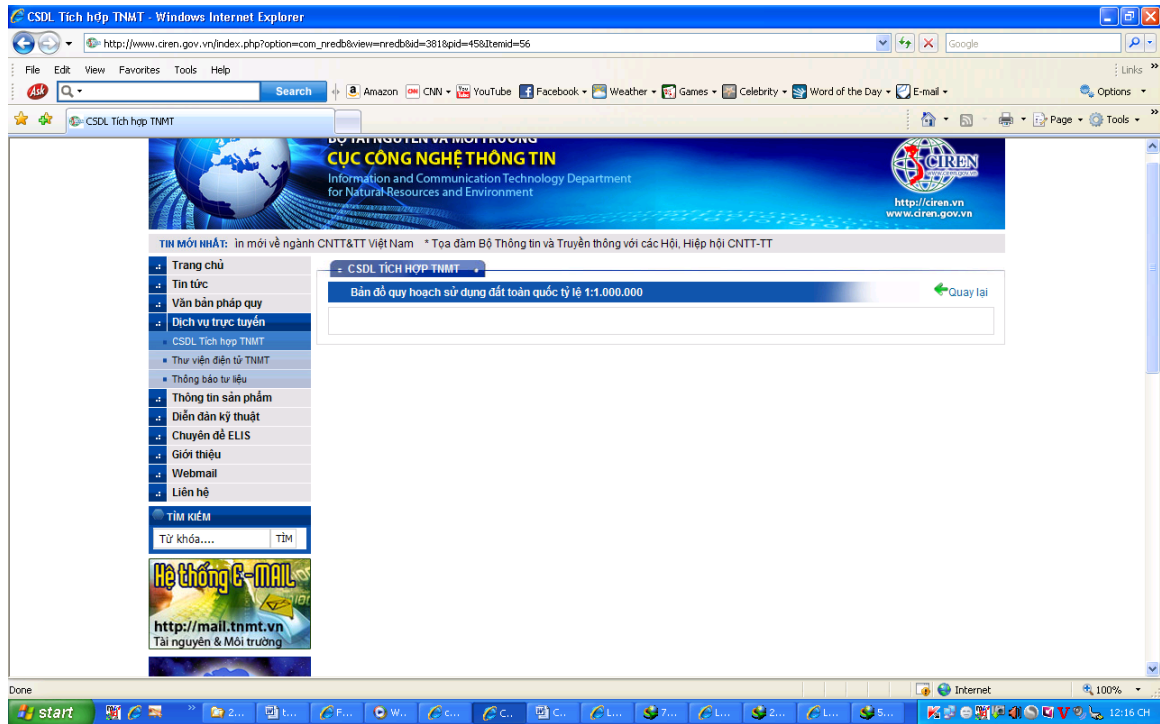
CSDL Tích hợp TNMT - Windows Internet Explorer

http://www.ciren.gov.vn/index.php?option=com_nredb&view=nredb&id=381&pid=45&Itemid=56

Google

File Edit View Favorites Tools Help

Links

Search

Amazon CNN YouTube Facebook Weather Games Celebrity Word of the Day E-mail

Options

CSDL Tích hợp TNMT

Page Tools

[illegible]

CỤC CÔNG NGHỆ THÔNG TIN

Information and Communication Technology Department for Natural Resources and Environment

CIREN

http://ciren.vn
www.ciren.gov.vn

TIN MỚI NHẤT: ìn mới về ngành CNTT&TT Việt Nam * Tọa đàm Bộ Thông tin và Truyền thông với các Hội, Hiệp hội CNTT-TT

Trang chủ
Tin tức
Văn bản pháp quy
Dịch vụ trực tuyến
CSDL Tích hợp TNMT
Thư viện điện tử TNMT
Thông báo tư liệu
Thông tin sản phẩm
Diễn đàn kỹ thuật
Chuyên đề ELIS
Giới thiệu
Webmail
Liên hệ

TÌM KIẾM

Từ khóa....

TÌM

Hệ thống E-MAIL

http://mail.tnmt.vn
Tài nguyên & Môi trường

CSDL TÍCH HỢP TNMT

Bản đồ quy hoạch sử dụng đất toàn quốc tỷ lệ 1:1.000.000

Quay lại

Done

Internet

100%

start

12:16 CH